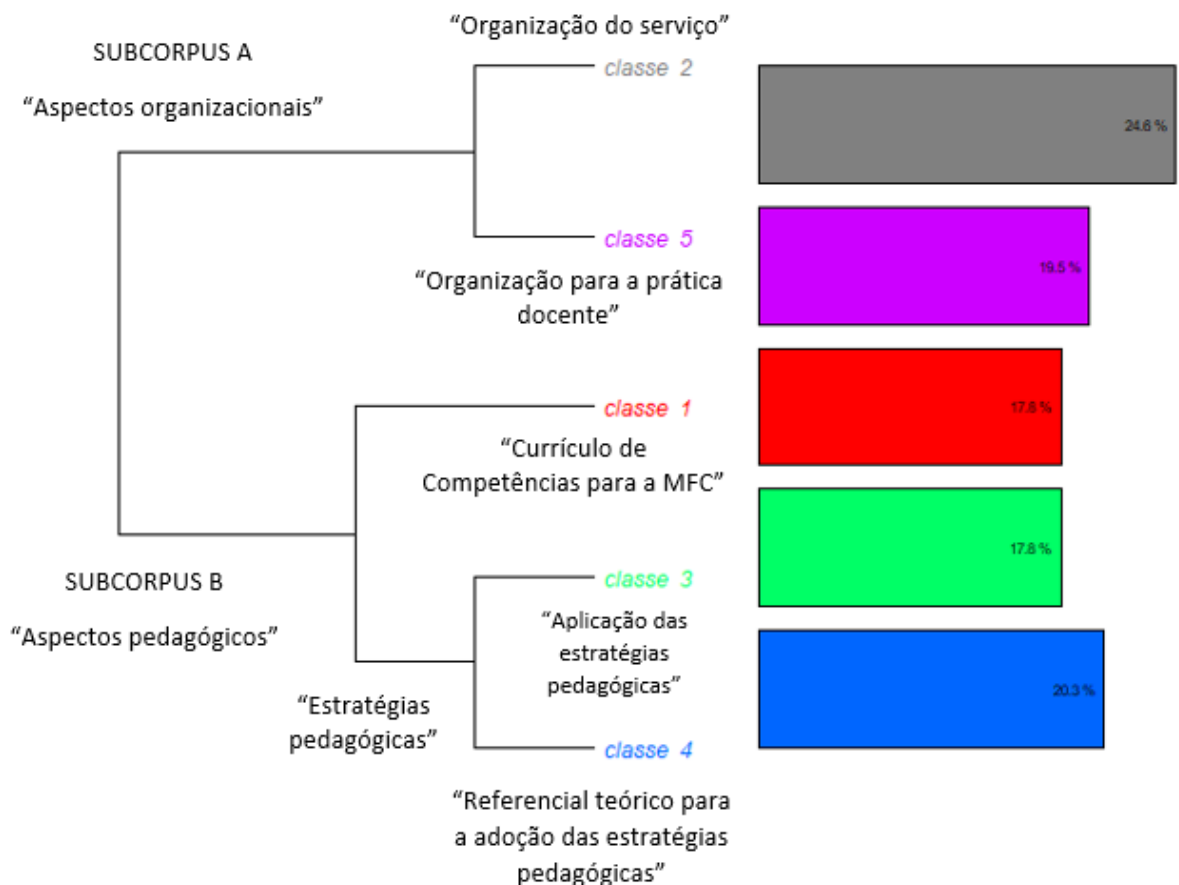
SUBCORPUS A

“Aspectos organizacionais”

“Organização do serviço”

classe 2

24.6 %

classe 5

19.5 %

“Organização para a prática docente”

classe 1

17.8 %

“Currículo de Competências para a MFC”

17.8 %

SUBCORPUS B

“Aspectos pedagógicos”

classe 3

“Aplicação das estratégias pedagógicas”

20.3 %

“Estratégias pedagógicas”

classe 4

“Referencial teórico para a adoção das estratégias pedagógicas”